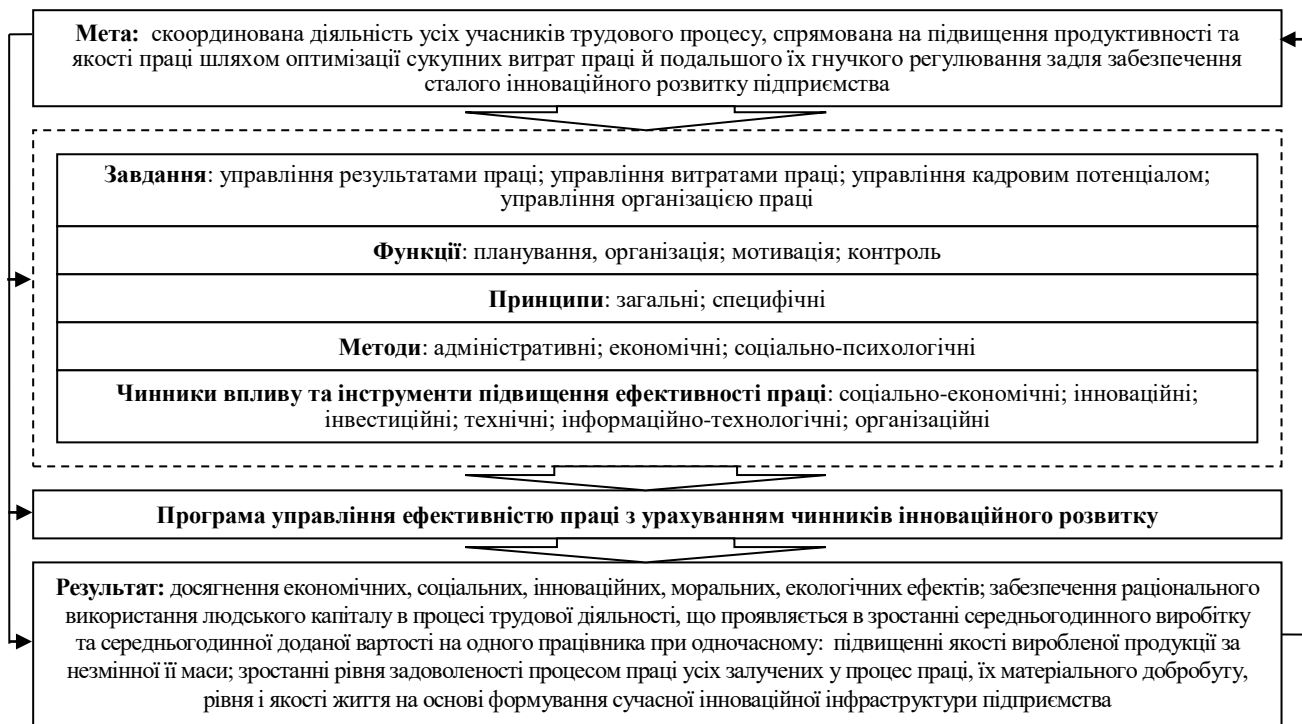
**Мета:** скоординована діяльність усіх учасників трудового процесу, спрямована на підвищення продуктивності та якості праці шляхом оптимізації сукупних витрат праці й подальшого їх гнучкого регулювання задля забезпечення сталого інноваційного розвитку підприємства

**Завдання**: управління результатами праці; управління витратами праці; управління кадровим потенціалом; управління організацією праці

**Функції**: планування, організація; мотивація; контроль

**Принципи**: загальні; специфічні

**Методи**: адміністративні; економічні; соціально-психологічні

**Чинники впливу та інструменти підвищення ефективності праці**: соціально-економічні; інноваційні; інвестиційні; технічні; інформаційно-технологічні; організаційні

**Програма управління ефективністю праці з урахуванням чинників інноваційного розвитку**

**Результат:** досягнення економічних, соціальних, інноваційних, моральних, екологічних ефектів; забезпечення раціонального використання людського капіталу в процесі трудової діяльності, що проявляється в зростанні середньогодинного виробітку та середньогодинної доданої вартості на одного працівника при одночасному: підвищенні якості виробленої продукції за незмінної її маси; зростанні рівня задоволеності процесом праці усіх залучених у процес праці, їх матеріального добробуту, рівня і якості життя на основі формування сучасної інноваційної інфраструктури підприємства